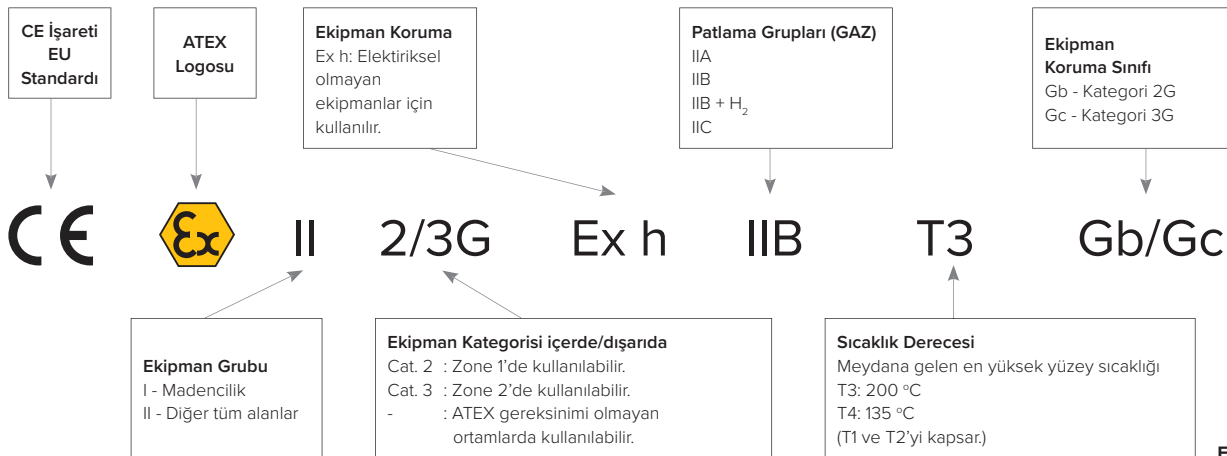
CE İşareti EU Standardı

ATEX Logosu

Ekipman Koruma
Ex h: Elektiriksel olmayan ekipmanlar için kullanılır.

Patlama Grupları (GAZ)
IIA
IIB
IIB + $H_2$
IIC

Ekipman Koruma Sınıfı
Gb - Kategori 2G
Gc - Kategori 3G

CE Ex II 2/3G Ex h IIB T3 Gb/Gc

Ekipman Grubu
I - Madencilik
II - Diğer tüm alanlar

Ekipman Kategorisi içerde/dışarıda
Cat. 2 : Zone 1'de kullanılabilir.
Cat. 3 : Zone 2'de kullanılabilir.
- : ATEX gereksinimi olmayan ortamlarda kullanılabilir.

Sıcaklık Derecesi
Meydana gelen en yüksek yüzey sıcaklığı
T3: 200 °C
T4: 135 °C
(T1 ve T2'yi kapsar.)

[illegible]